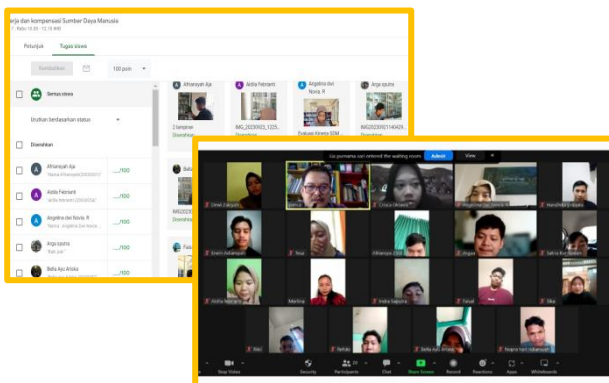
erja dan kompensasi Sumber Daya Manusia
Rabu 10.00 - 12.10 WIB

Petunjuk
Tugas siswa

Kembalikan
100 poin

Semua siswa
Urutkan berdasarkan status
Diserahkan

Afriansyah Aja
___/100
Atilla Febrianti
___/100
Angelina dwi Novia. R
___/100
Arga saputra
___/100
Bella Ayu Ariska
___/100

Afriansyah Aja
2 lampiran
Diserahkan
Atilla Febrianti
IMG_20230923_1225...
Diserahkan
Angelina dwi Novia. R
Evaluasi Kinerja SDM...
Diserahkan
Arga saputra
IMG20230921140429...
Diserahkan

Lia purnama sari entered the waiting room
Admit
View

Dewi Zakiyah
Sesica
Crissy Oktavia
Angelina Dwi Novia R
Handhika Saputra
Ervin Setiawan
Desi
Afriansyah
Angga
Salsa Eka Saputri
Atilla Febrianti
Martina
Indra Saputra
Faisal
Eka
Desi
Rehan
Bella Ayu Ariska
Yoga

Stop Video
Security
Participants
Chat
Share Screen
Record
Reactions
Apps
Whiteboards